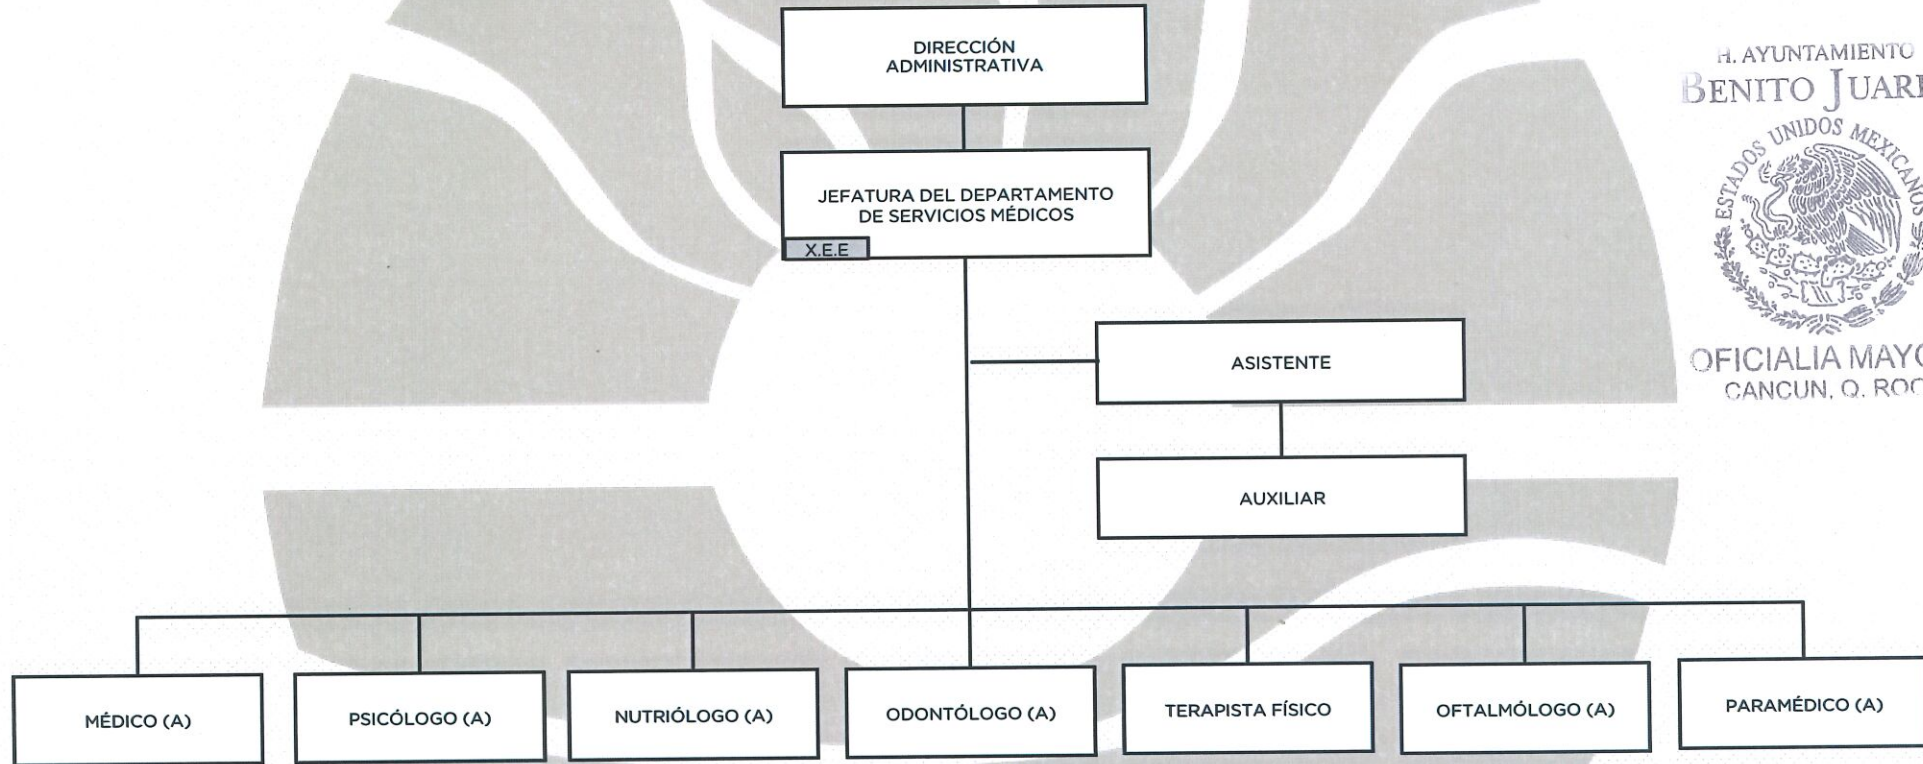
DIRECCIÓN ADMINISTRATIVA

JEFATURA DEL DEPARTAMENTO DE SERVICIOS MÉDICOS

X.E.E

H. AYUNTAMIENTO
BENITO JUAR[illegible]
ESTADOS UNIDOS MEXICANOS
OFICIALIA MAY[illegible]
CANCUN, Q. RO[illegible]

ASISTENTE

AUXILIAR

MÉDICO (A)

PSICÓLOGO (A)

NUTRIÓLOGO (A)

ODONTÓLOGO (A)

TERAPISTA FÍSICO

OFTALMÓLOGO (A)

PARAMÉDICO (A)